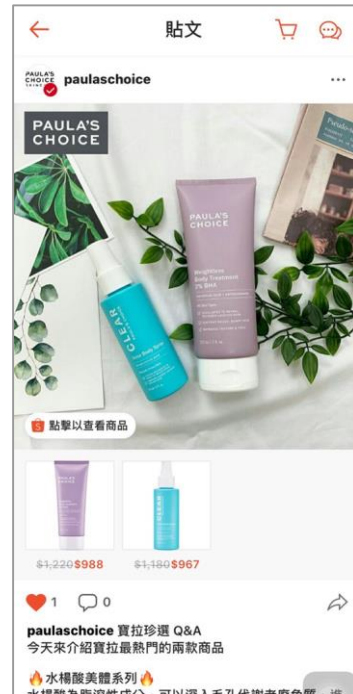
貼文

PAULA'S CHOICE paulaschoice

...

PAULA'S CHOICE

CLEAR

PAULA'S CHOICE

Weightless Body Treatment 2% BHA

點擊以查看商品

~~$1,220~~$988

~~$1,180~~$967

1 0

paulaschoice 寶拉珍選 Q&A
今天來介紹寶拉最熱門的兩款商品

🔥水楊酸美體系列🔥
水楊酸為脂溶性成分，可以深入毛孔代謝老廢角質 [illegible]